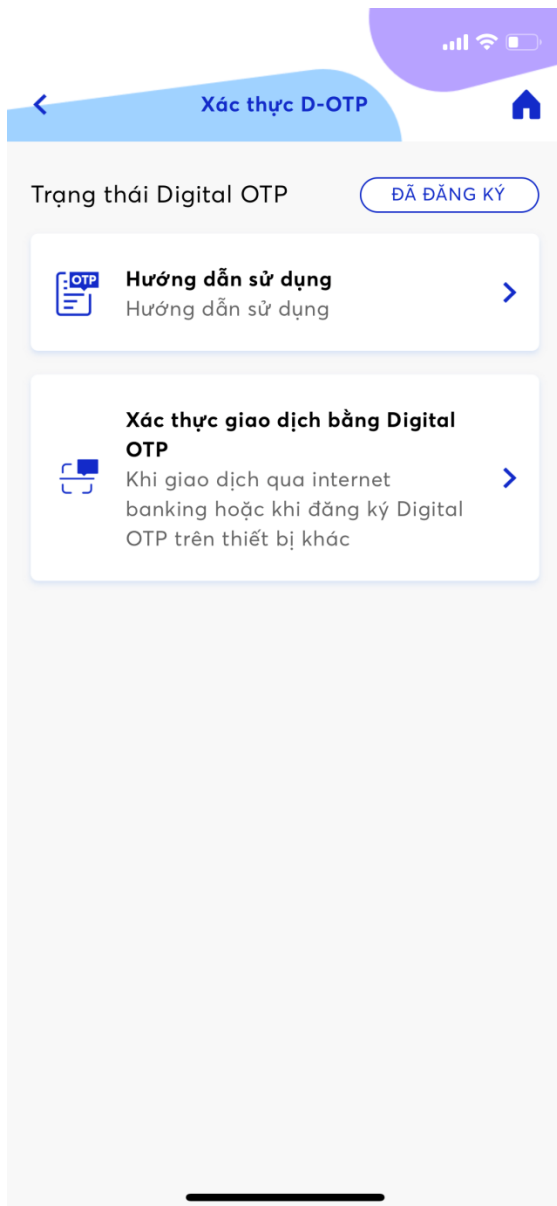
Xác thực D-OTP

Trạng thái Digital OTP

ĐÃ ĐĂNG KÝ

OTP

Hướng dẫn sử dụng
Hướng dẫn sử dụng

Xác thực giao dịch bằng Digital OTP
Khi giao dịch qua internet banking hoặc khi đăng ký Digital OTP trên thiết bị khác